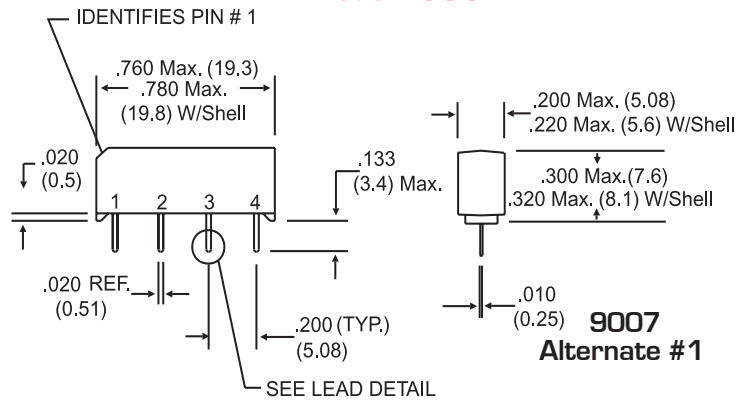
IDENTIFIES PIN # 1

.760 Max. (19.3)
.780 Max.
(19.8) W/Shell

.020
(0.5)

.133
(3.4) Max.

1 2 3 4

.020 REF.
(0.51)

.200 (TYP.)
(5.08)

SEE LEAD DETAIL

.200 Max. (5.08)
.220 Max. (5.6) W/Shell

.300 Max.(7.6)
.320 Max. (8.1) W/Shell

.010
(0.25)

9007
Alternate #1